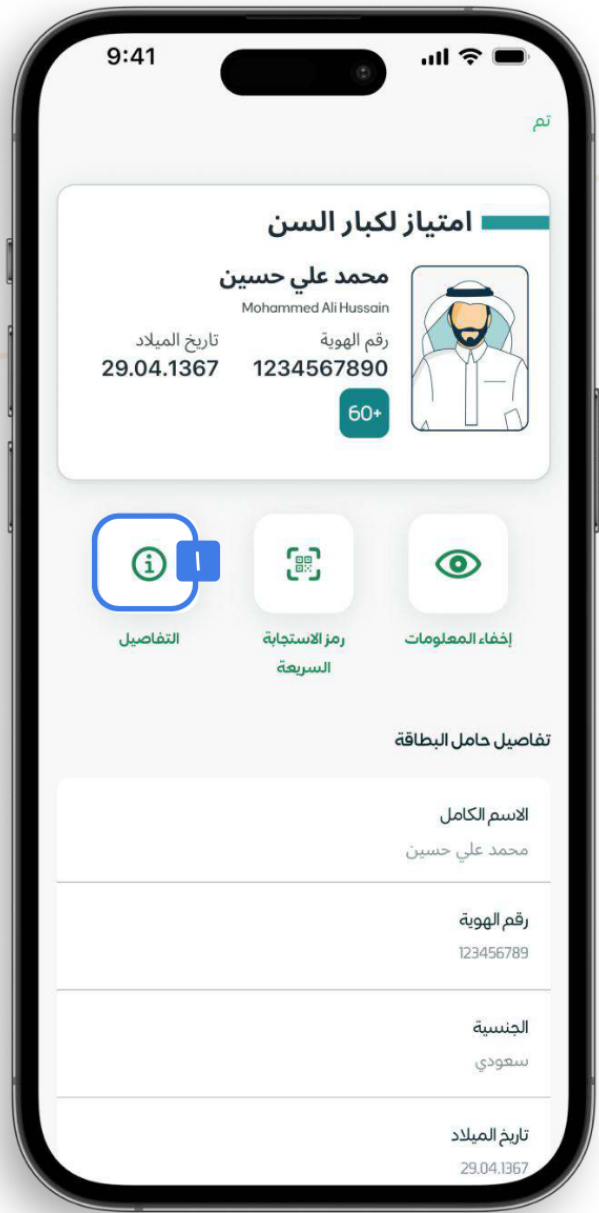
9:41

تم

امتياز لكبار السن

محمد علي حسين
Mohammed Ali Hussain

رقم الهوية
1234567890

تاريخ الميلاد
29.04.1367

60+

إخفاء المعلومات

رمز الاستجابة السريعة

١

التفاصيل

تفاصيل حامل البطاقة

الاسم الكامل
محمد علي حسين

رقم الهوية
123456789

الجنسية
سعودي

تاريخ الميلاد
29.04.1367